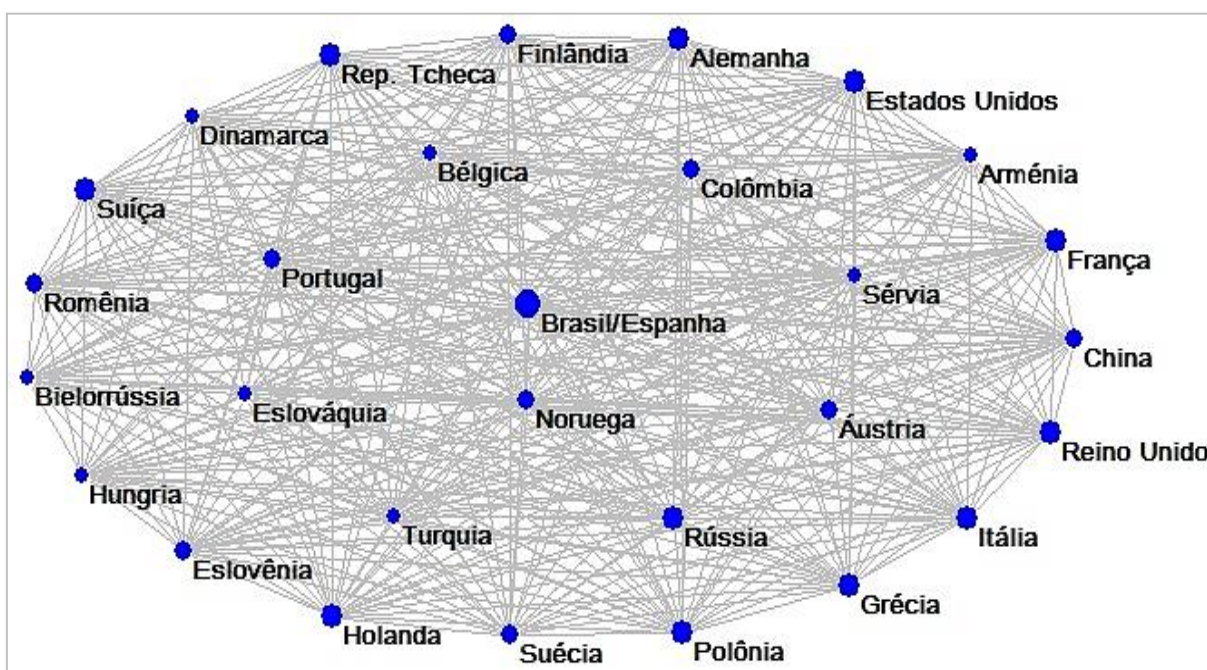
Finlândia
Alemanha
Rep. Tcheca
Estados Unidos
Dinamarca
Bélgica
Colômbia
Arménia
Suíça
França
Portugal
Sérvia
Romênia
Brasil/Espanha
China
Bielorrússia
Eslováquia
Noruega
Áustria
Reino Unido
Hungria
Turquia
Rússia
Itália
Eslovênia
Grécia
Holanda
Suécia
Polônia